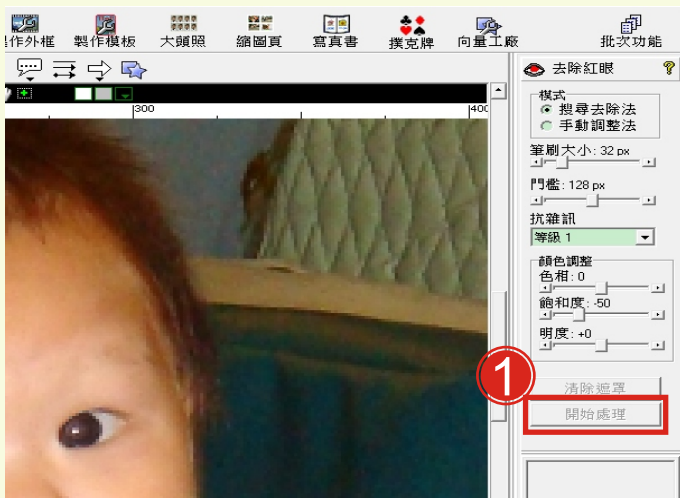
製作外框 製作模板 大頭照 縮圖頁 寫真書 撲克牌 向量工廠 批次功能

300
400

去除紅眼
模式
搜尋去除法
手動調整法
筆刷大小: 32 px
門檻: 128 px
抗雜訊
等級 1
顏色調整
色相: 0
飽和度: -50
明度: +0
1
清除遮罩
開始處理